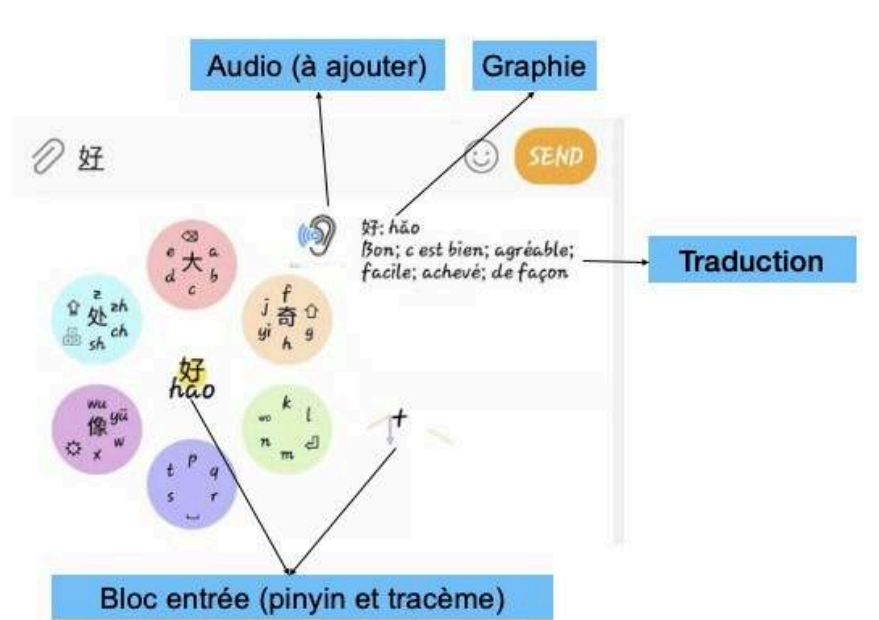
Audio (à ajouter)

Graphie

好

SEND

好: hǎo
Bon; c est bien; agréable; facile; achevé; de façon

Traduction

e ⌫ a
d 大 b
c

z
处 zh
ch
sh

j f
奇
yi h g

好
hǎo

wu
像 yü
w
x

wo k l
n m

t p q
s r

+

Bloc entrée (pinyin et tracème)